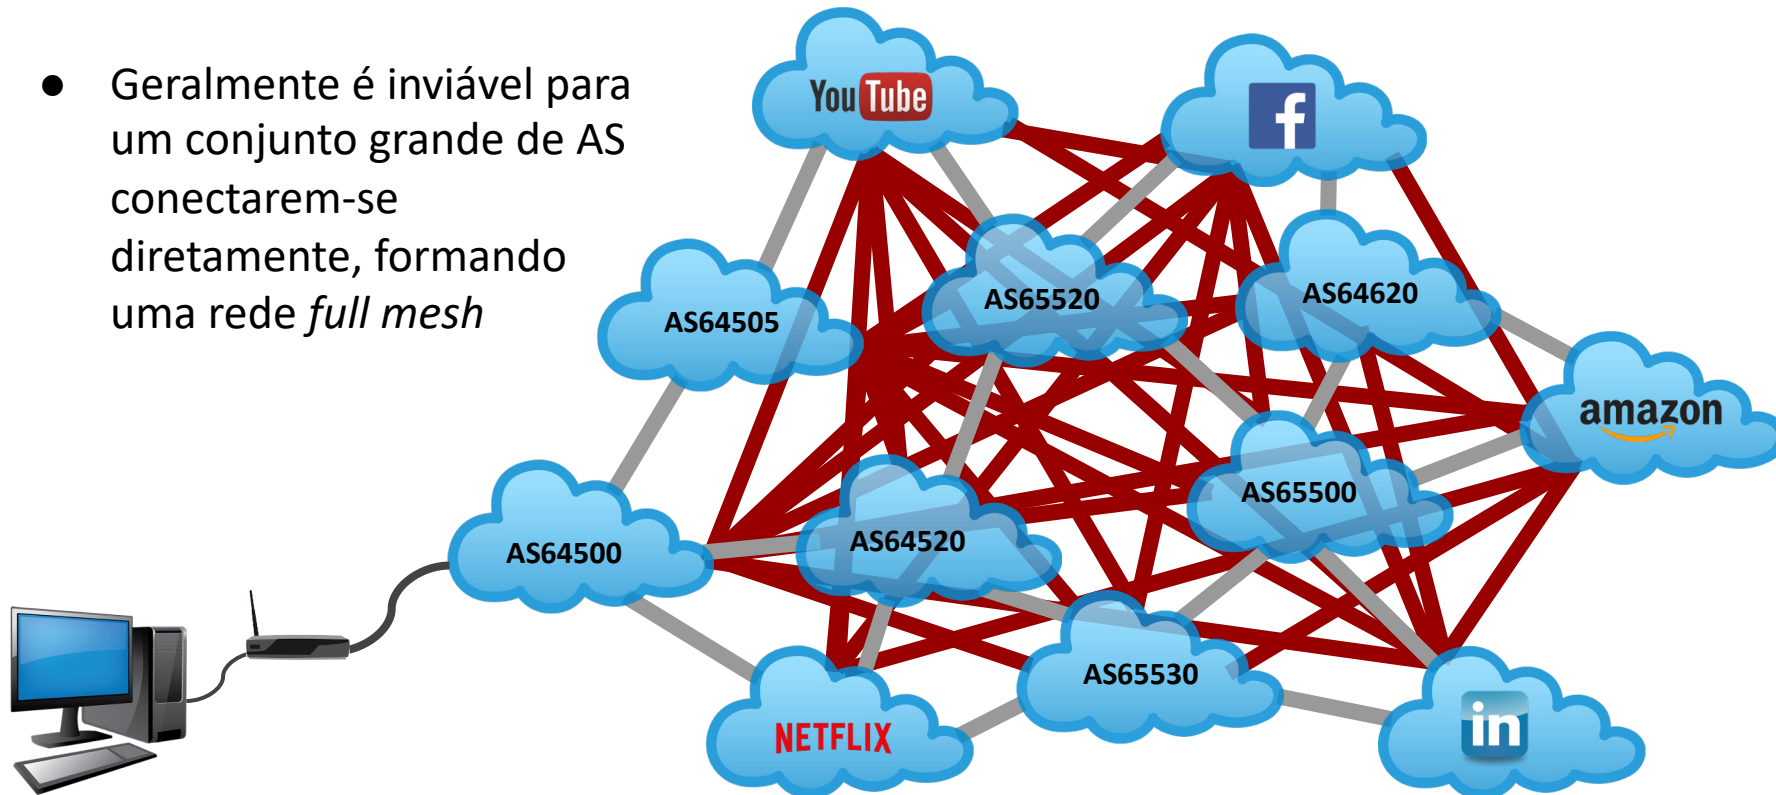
● Geralmente é inviável para um conjunto grande de AS conectarem-se diretamente, formando uma rede *full mesh*

YouTube

f

AS64505

AS65520

AS64620

amazon

AS65500

AS64500

AS64520

AS65530

NETFLIX

in